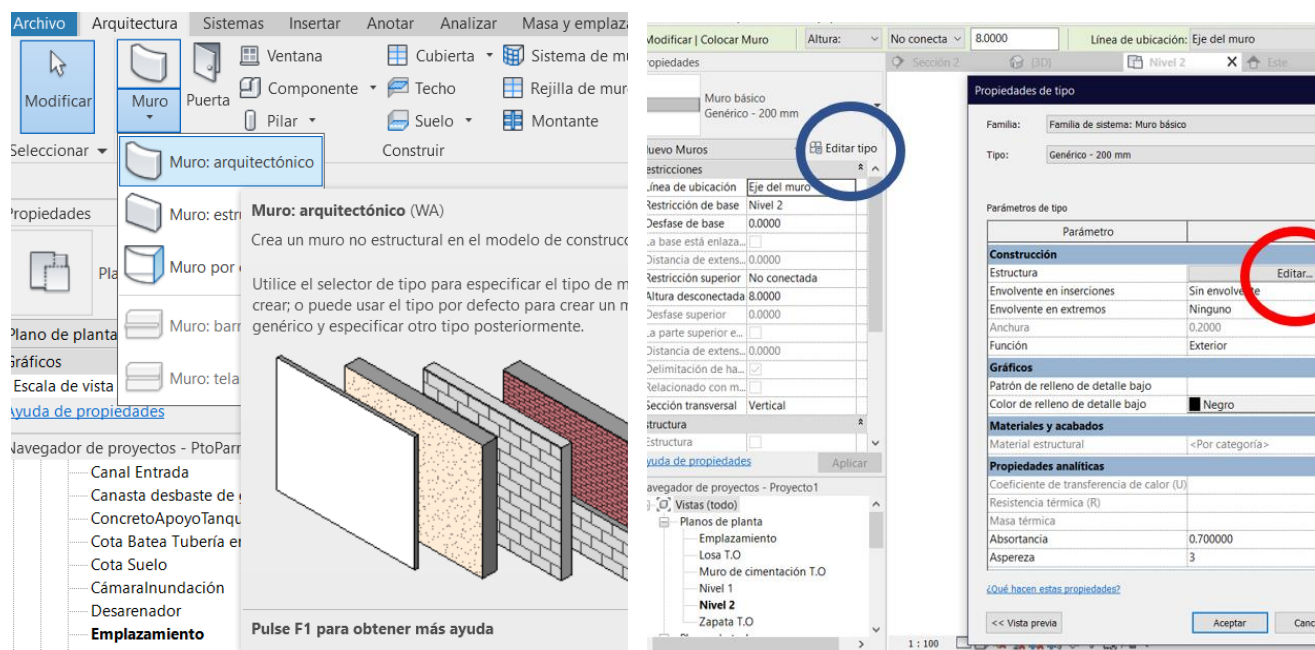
Archivo Arquitectura Sistemas Insertar Anotar Analizar Masa y emplaza

Modificar Muro Puerta Ventana Componente Pilar Cubierta Techo Suelo Sistema de mu Rejilla de mur Montante

Seleccionar Construir

Muro: arquitectónico
Muro: estr
Muro por
Muro: barr
Muro: tela

Propiedades
Pla
Plano de planta
Gráficos
Escala de vista
Ayuda de propiedades

Muro: arquitectónico (WA)
Crea un muro no estructural en el modelo de construcc
Utilice el selector de tipo para especificar el tipo de m crear; o puede usar el tipo por defecto para crear un m genérico y especificar otro tipo posteriormente.
Pulse F1 para obtener más ayuda

Navegador de proyectos - PtoParr
Canal Entrada
Canasta desbaste de
ConcretoApoyoTanqu
Cota Batea Tubería er
Cota Suelo
CámaraInundación
Desarenador
Emplazamiento

Modificar | Colocar Muro Altura: No conecta 8.0000 Línea de ubicación: Eje del muro
ropiedades
Sección 2 {3D} Nivel 2 Este
Muro básico Genérico - 200 mm
Nuevo Muros Editar tipo
estricciones
Línea de ubicación | Eje del muro
Restricción de base | Nivel 2
Desfase de base | 0.0000
La base está enlaza...
Distancia de extens... | 0.0000
Restricción superior | No conectada
Altura desconectada | 8.0000
Desfase superior | 0.0000
La parte superior e...
Distancia de extens... | 0.0000
Delimitación de ha...
Relacionado con m...
Sección transversal | Vertical
structura
Estructura
yuda de propiedades Aplicar
avegador de proyectos - Proyecto1
Vistas (todo)
Planos de planta
Emplazamiento
Losa T.O
Muro de cimentación T.O
Nivel 1
Nivel 2
Zapata T.O
1 : 100

Propiedades de tipo
Familia: Familia de sistema: Muro básico
Tipo: Genérico - 200 mm
Parámetros de tipo

| Parámetro | |
|---|---|
| Construcción | |
| Estructura | Editar... |
| Envolvente en inserciones | Sin envolvente |
| Envolvente en extremos | Ninguno |
| Anchura | 0.2000 |
| Función | Exterior |
| Gráficos | |
| Patrón de relleno de detalle bajo | |
| Color de relleno de detalle bajo | Negro |
| Materiales y acabados | |
| Material estructural | <Por categoría> |
| Propiedades analíticas | |
| Coeficiente de transferencia de calor (U) | |
| Resistencia térmica (R) | |
| Masa térmica | |
| Absortancia | 0.700000 |
| Aspereza | 3 |

¿Qué hacen estas propiedades?
<< Vista previa Aceptar Canc